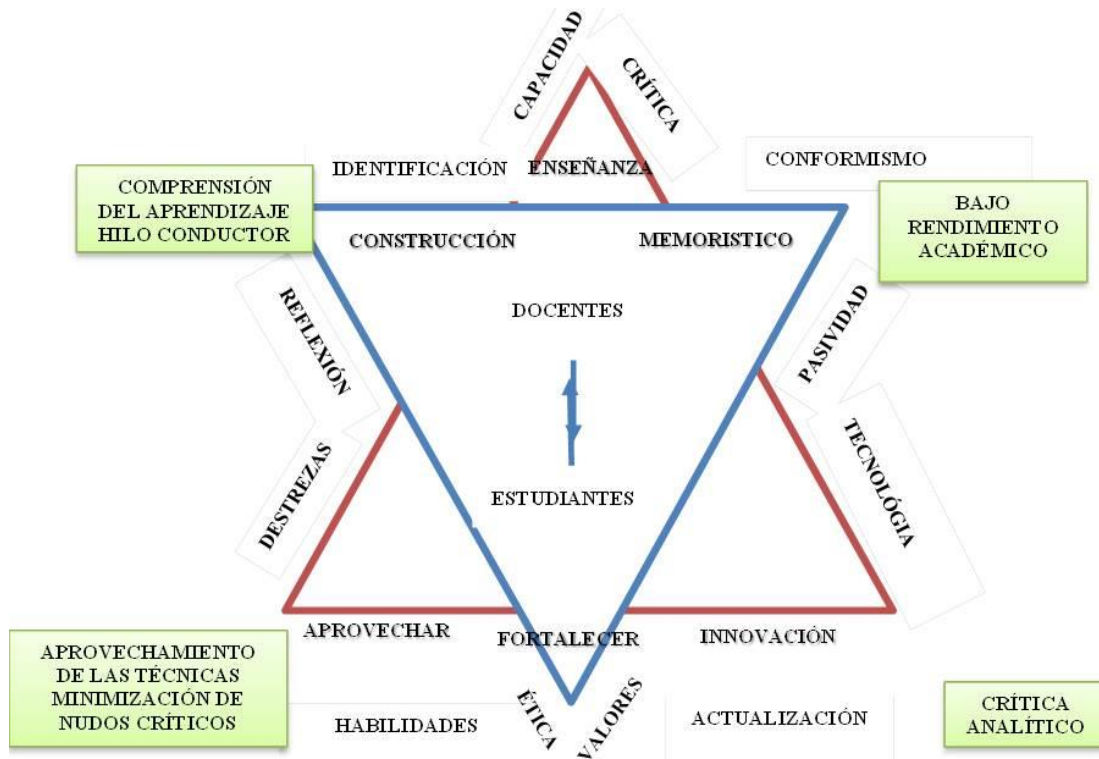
CAPACIDAD

CRÍTICA

IDENTIFICACIÓN

ENSEÑANZA

CONFORMISMO

COMPRENSIÓN DEL APRENDIZAJE HILO CONDUCTOR

BAJO RENDIMIENTO ACADÉMICO

CONSTRUCCIÓN

MEMORISTICO

REFLEXIÓN

DOCENTES

PASIVIDAD

TECNOLÓGIA

DESTREZAS

ESTUDIANTES

APROVECHAR

FORTALECER

INNOVACIÓN

APROVECHAMIENTO DE LAS TÉCNICAS MINIMIZACIÓN DE NUDOS CRÍTICOS

HABILIDADES

ÉTICA

VALORES

ACTUALIZACIÓN

CRÍTICA ANALÍTICO